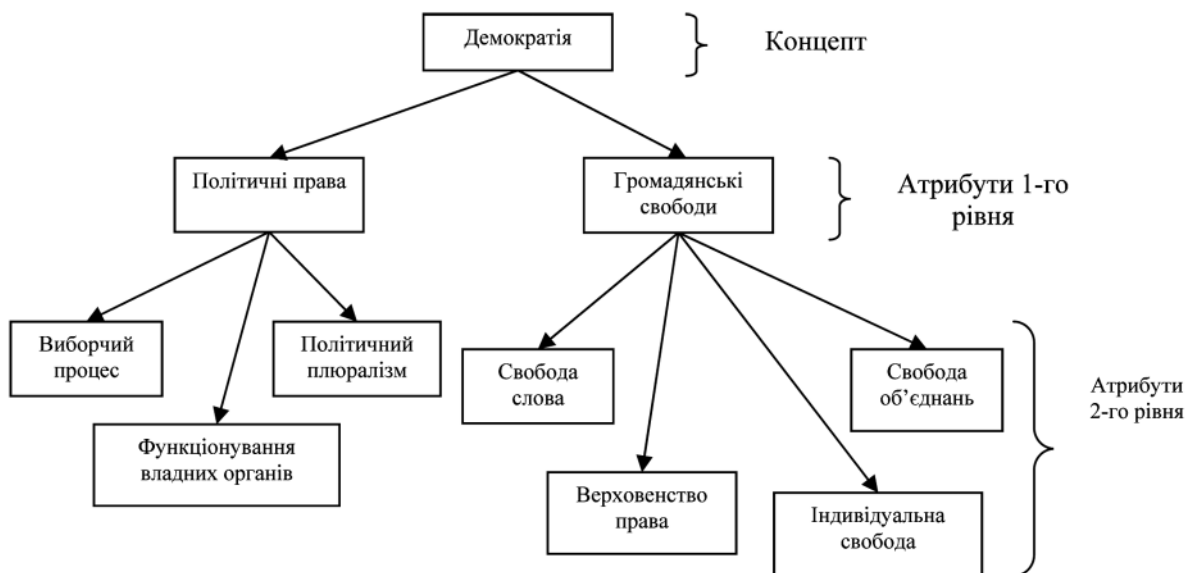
Демократія

Концепт

Політичні права

Громадянські свободи

Атрибути 1-го рівня

Виборчий процес

Політичний плюралізм

Функціонування владних органів

Свобода слова

Свобода об’єднань

Атрибути 2-го рівня

Верховенство права

Індивідуальна свобода